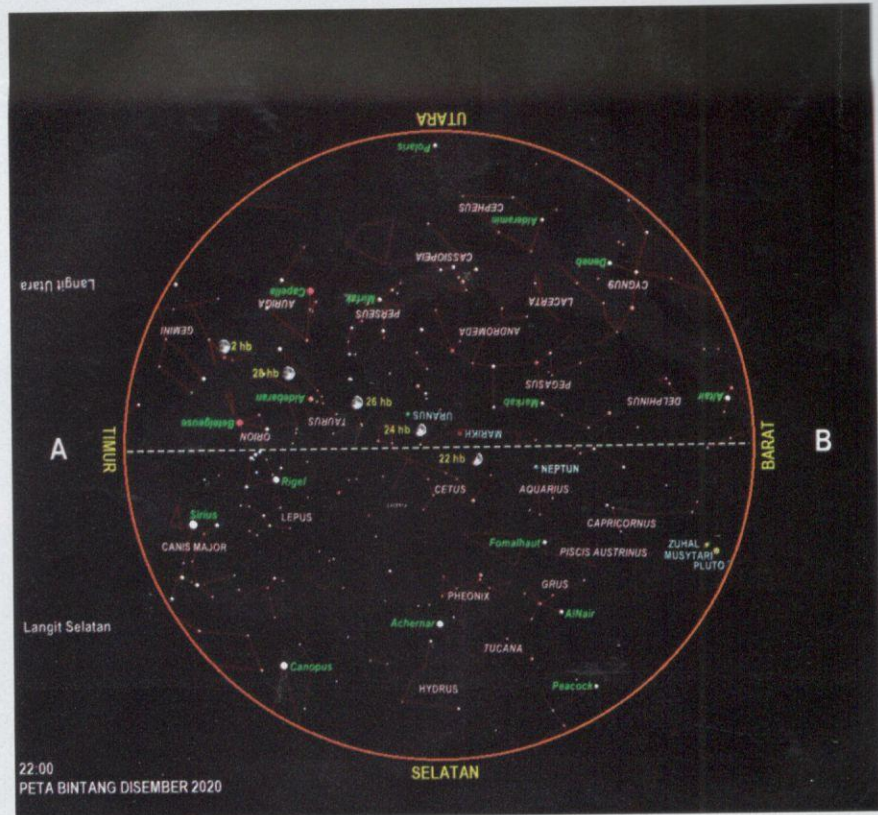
UTARA

Polaris

CEPHEUS

Alderamin

CASSIOPEIA

Deneb

CYGNUS

Langit Utara

Capella

AURIGA

Mirfak

PERSEUS

LACERTA

GEMINI

ANDROMEDA

2 hb

28 hb

PEGASUS

Aldebaran

26 hb

Markab

DELPHINUS

Altair

Betelgeuse

TAURUS

URANUS

24 hb

MARIKH

ORION

A

TIMUR

22 hb

BARAT

B

NEPTUN

Rigel

CETUS

AQUARIUS

Sirius

LEPUS

CAPRICORNUS

CANIS MAJOR

Fomalhaut

PISCIS AUSTRINUS

ZUHAL

MUSYTARI

PLUTO

GRUS

PHEONIX

Langit Selatan

AlNair

Achernar

TUCANA

Canopus

HYDRUS

Peacock

22:00

PETA BINTANG DISEMBER 2020

SELATAN